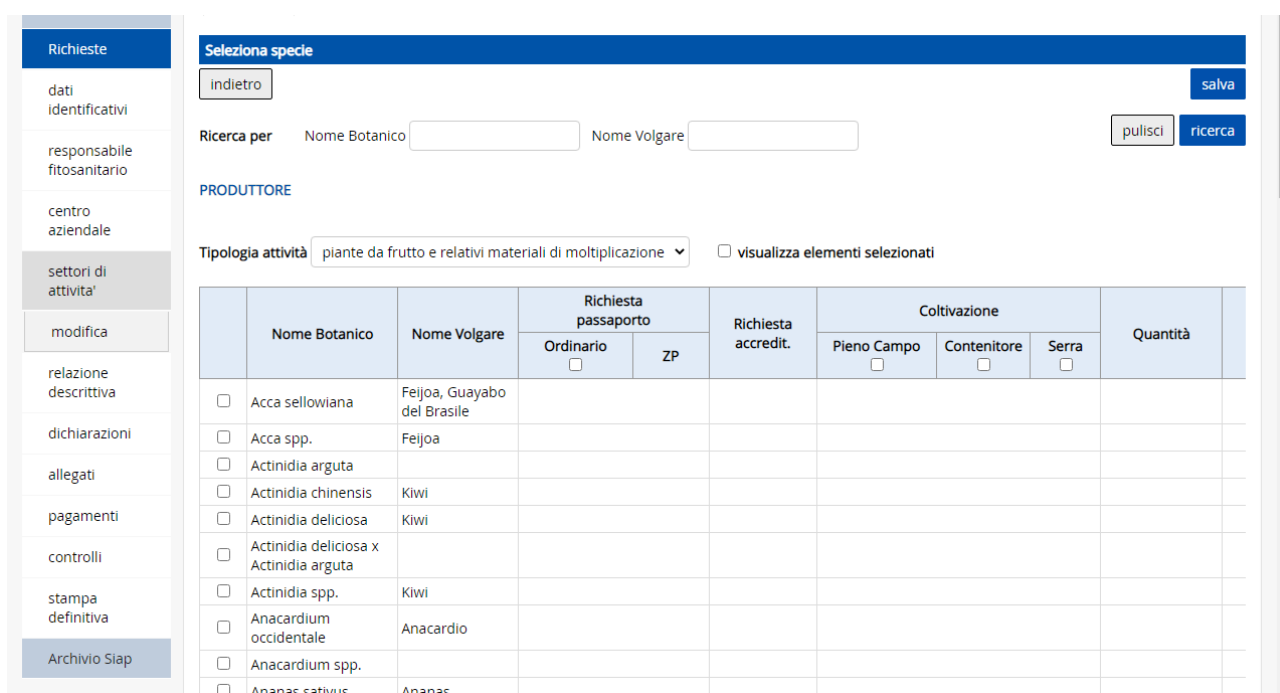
Richieste

dati identificativi

responsabile fitosanitario

centro aziendale

settori di attivita'

modifica

relazione descrittiva

dichiarazioni

allegati

pagamenti

controlli

stampa definitiva

Archivio Siap

Seleziona specie

indietro

salva

Ricerca per Nome Botanico Nome Volgare

pulisci ricerca

PRODUTTORE

Tipologia attività piante da frutto e relativi materiali di moltiplicazione

visualizza elementi selezionati

| | Nome Botanico | Nome Volgare | Richiesta passaporto Ordinario | Richiesta passaporto ZP | Richiesta accredit. | Coltivazione Pieno Campo | Coltivazione Contenitore | Coltivazione Serra | Quantità |
|---|---|---|---|---|---|---|---|---|---|
| | Acca sellowiana | Feijoa, Guayabo del Brasile | | | | | | | |
| | Acca spp. | Feijoa | | | | | | | |
| | Actinidia arguta | | | | | | | | |
| | Actinidia chinensis | Kiwi | | | | | | | |
| | Actinidia deliciosa | Kiwi | | | | | | | |
| | Actinidia deliciosa x Actinidia arguta | | | | | | | | |
| | Actinidia spp. | Kiwi | | | | | | | |
| | Anacardium occidentale | Anacardio | | | | | | | |
| | Anacardium spp. | | | | | | | | |
| | Ananas sativus | Ananas | | | | | | | |